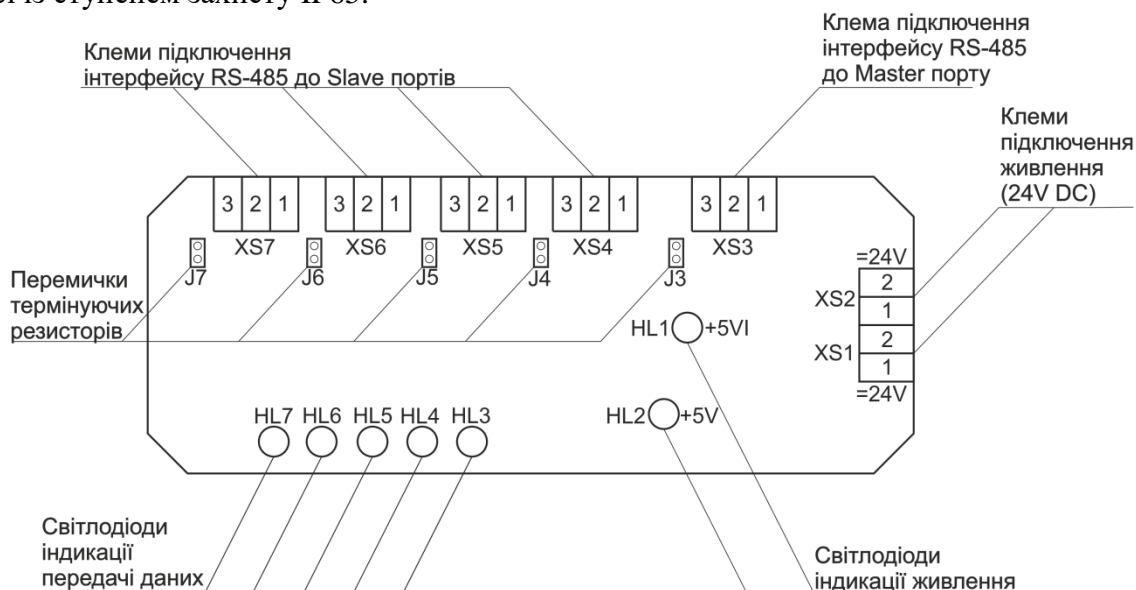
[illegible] із ступенем захисту IP65.

Клеми підключення інтерфейсу RS-485 до Slave портів

Клема підключення інтерфейсу RS-485 до Master порту

Клеми підключення живлення (24V DC)

3 2 1 XS7
3 2 1 XS6
3 2 1 XS5
3 2 1 XS4
3 2 1 XS3

J7 J6 J5 J4 J3

Перемички термінуючих резисторів

=24V
XS2 2 1
XS1 2 1
=24V

HL1 +5VI

HL2 +5V

HL7 HL6 HL5 HL4 HL3

Світлодіоди індикації передачі даних

Світлодіоди індикації живлення